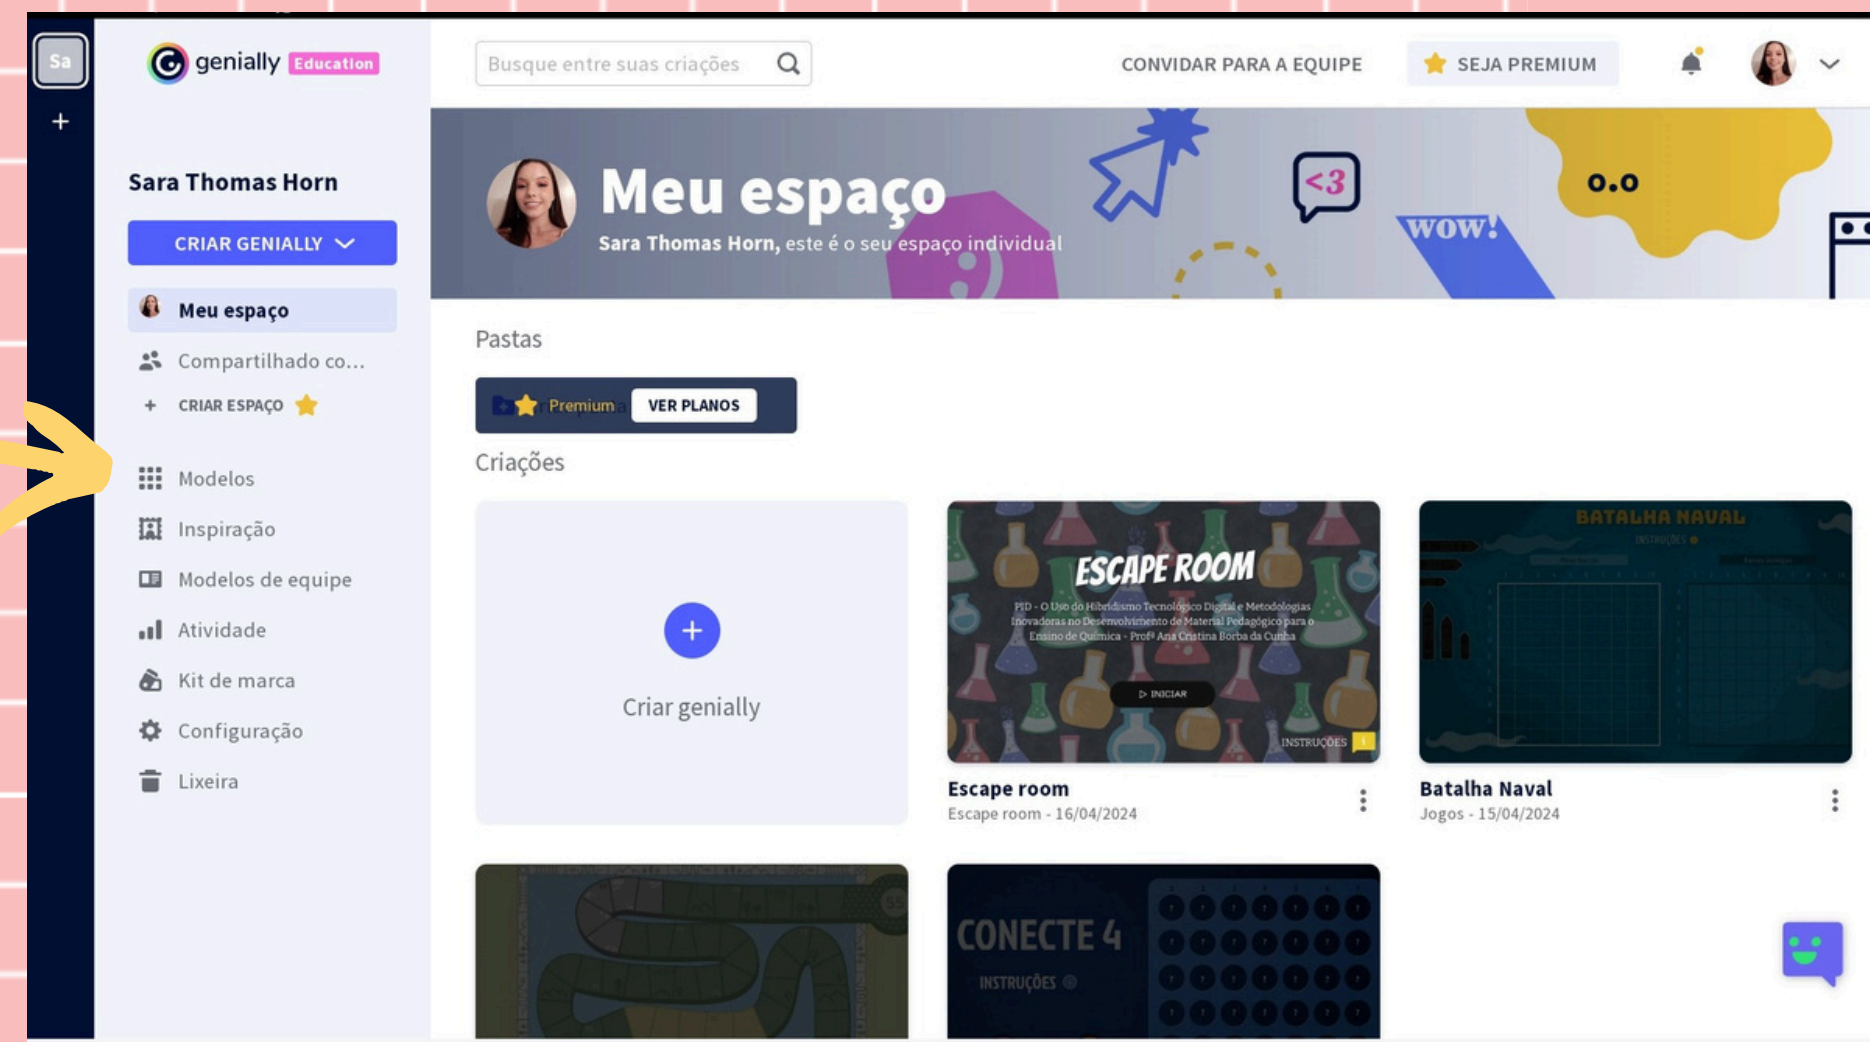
Sa
+
genially Education

Busque entre suas criações

CONVIDAR PARA A EQUIPE

SEJA PREMIUM

Sara Thomas Horn

CRIAR GENIALLY

Meu espaço

Compartilhado co...

+ CRIAR ESPAÇO

Modelos

Inspiração

Modelos de equipe

Atividade

Kit de marca

Configuração

Lixeira

Meu espaço
Sara Thomas Horn, este é o seu espaço individual

<3
wow!
o.o

Pastas

Premium VER PLANOS

Criações

+
Criar genially

ESCAPE ROOM
PID - O Uso do Hibridismo Tecnológico Digital e Metodologias Inovadoras no Desenvolvimento de Material Pedagógico para o Ensino de Química - Profª Ana Cristina Borba da Cunha
INICIAR
INSTRUÇÕES

Escape room
Escape room - 16/04/2024

BATALHA NAVAL
INSTRUÇÕES

Batalha Naval
Jogos - 15/04/2024

CONECTE 4
INSTRUÇÕES